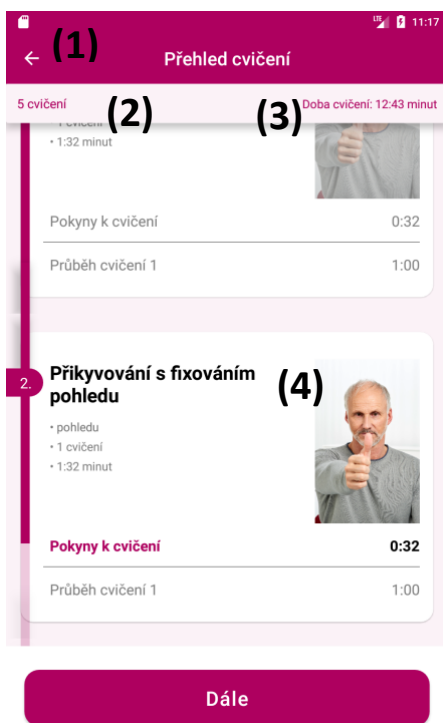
LTE 11:17

(1)

Přehled cvičení

5 cvičení (2) (3) Doba cvičení: 12:43 minut

• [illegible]
• 1:32 minut

Pokyny k cvičení 0:32

Průběh cvičení 1 1:00

2.

Přikyvování s fixováním pohledu (4)

• pohledu
• 1 cvičení
• 1:32 minut

Pokyny k cvičení 0:32

Průběh cvičení 1 1:00

Dále